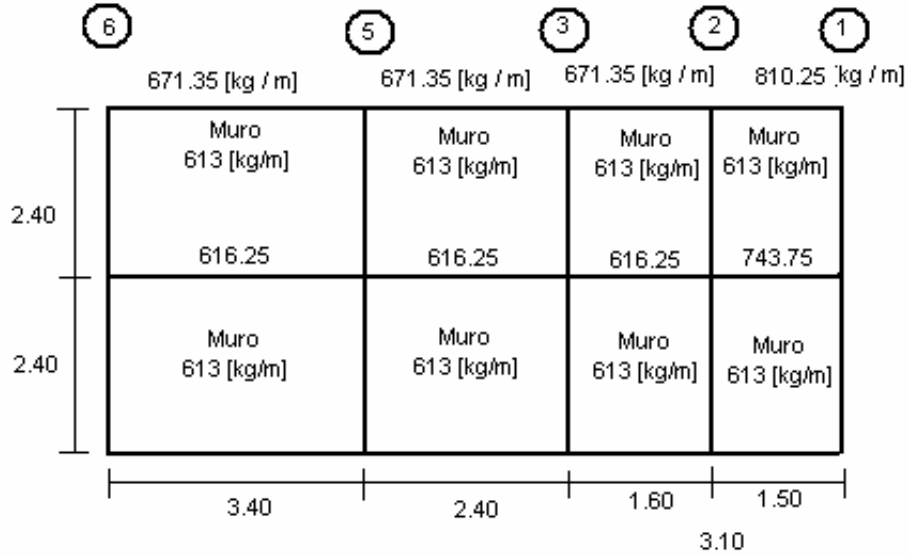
6 5 3 2 1

671.35 [kg / m] 671.35 [kg / m] 671.35 [kg / m] 810.25 [kg / m]

| Muro 613 [kg/m] 616.25 | Muro 613 [kg/m] 616.25 | Muro 613 [kg/m] 616.25 | Muro 613 [kg/m] 743.75 |
|---|---|---|---|
| Muro 613 [kg/m] | Muro 613 [kg/m] | Muro 613 [kg/m] | Muro 613 [kg/m] |

2.40

2.40

3.40 2.40 1.60 1.50

3.10